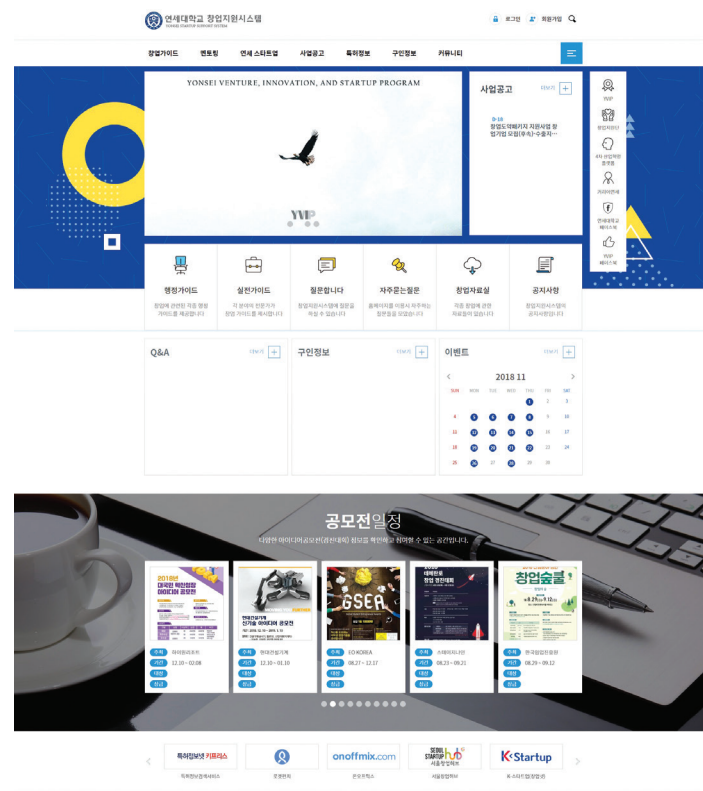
연세대학교 창업지원시스템
YONSEI STARTUP SUPPORT SYSTEM

로그인 회원가입

창업가이드 멘토링 연세 스타트업 사업공고 특허정보 구인정보 커뮤니티

YONSEI VENTURE, INNOVATION, AND STARTUP PROGRAM

YVIP

사업공고 더보기 +

8-18
창업도약패키지 지원사업 주 업기업 모집(부속)-수출자…

YVIP
창업지원단
4차 산업혁명 플랫폼
커리어센터
연세대학교 페이스북
YVIP 페이스북

행정가이드
창업에 관련된 각종 행정 가이드를 제공합니다

실전가이드
각 분야의 전문가가 창업 가이드를 제시합니다

질문합니다
창업지원시스템에 질문을 작성 수 있습니다

자주묻는질문
홈페이지를 이용시 자주하는 질문들을 모았습니다

창업자료실
각종 창업에 관한 자료들이 있습니다

공지사항
창업지원시스템의 공지사항입니다

Q&A 더보기 +

구인정보 더보기 +

이벤트 더보기 +

2018 11

| SUN | MON | TUE | WED | THU | FRI | SAT |
|---|---|---|---|---|---|---|
| | | | | 1 | 2 | 3 |
| 4 | 5 | 6 | 7 | 8 | 9 | 10 |
| 11 | 12 | 13 | 14 | 15 | 16 | 17 |
| 18 | 19 | 20 | 21 | 22 | 23 | 24 |
| 25 | 26 | 27 | 28 | 29 | 30 | |

공모전일정
다양한 아이디어공모전(경진대회) 정보을 확인하고 참여할 수 있는 공간입니다.

주최 와이파이오피
기간 12.10 ~ 02.08
대상
상금

주최 현대건설기계
기간 12.10 ~ 01.10
대상
상금

주최 EO KOREA
기간 08.27 ~ 12.17
대상
상금

주최 스테이터나인
기간 08.23 ~ 09.21
대상
상금

주최 한국창업진흥원
기간 08.29 ~ 09.12
대상
상금

특허청보넷 키프리스
특허정보검색서비스

온쇼펜트

onoffmix.com
온오프믹스

SEOUL STARTUP HUB
서울창업허브

K-Startup
K-스타트업(창업넷)